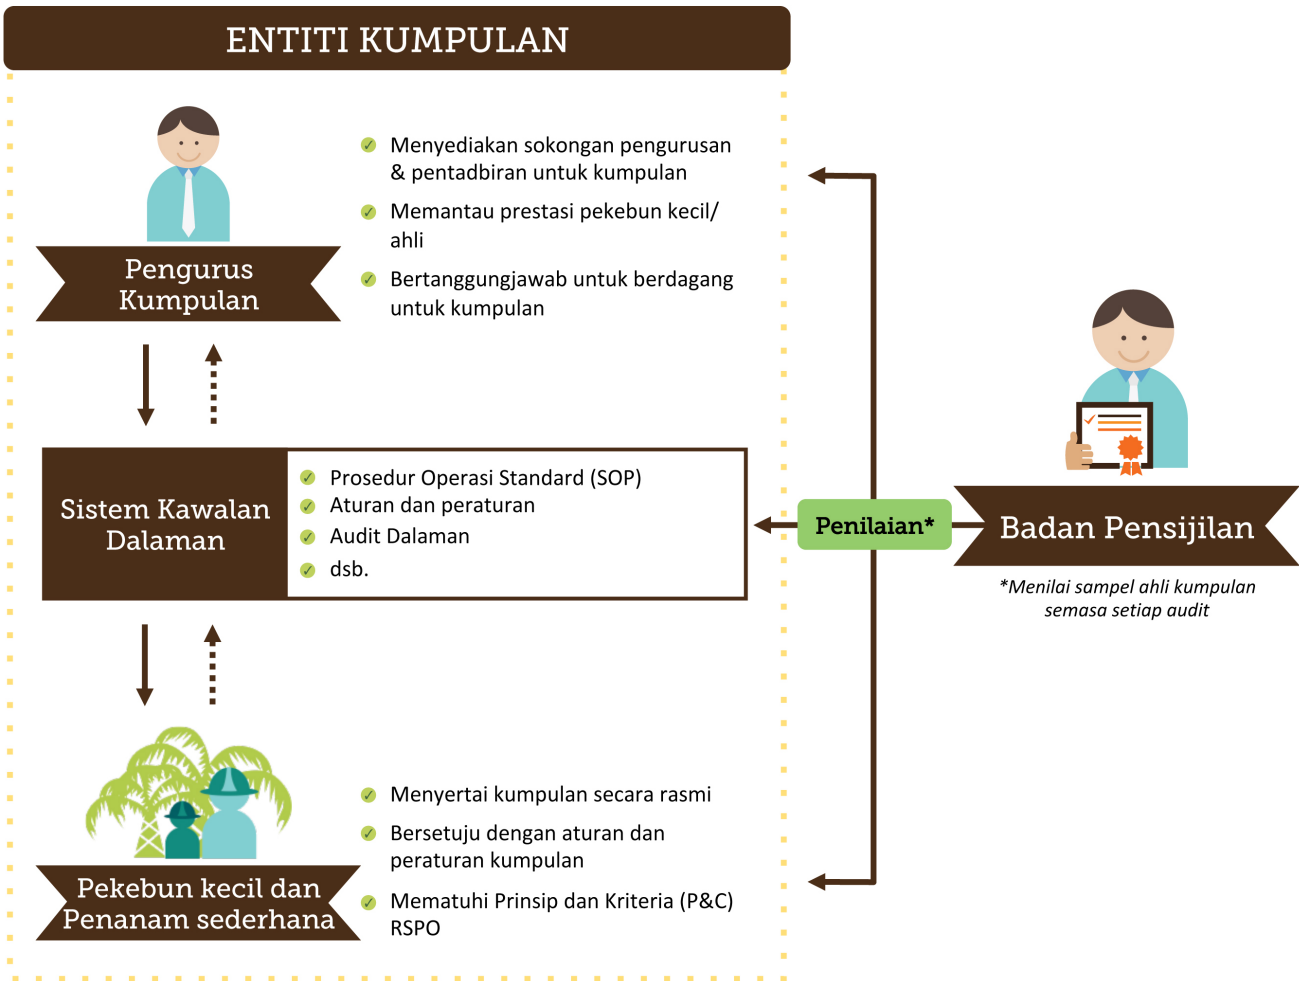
ENTITI KUMPULAN

Pengurus Kumpulan

Menyediakan sokongan pengurusan & pentadbiran untuk kumpulan

Memantau prestasi pekebun kecil/ ahli

Bertanggungjawab untuk berdagang untuk kumpulan

Sistem Kawalan Dalaman

Prosedur Operasi Standard (SOP)
Aturan dan peraturan
Audit Dalaman
dsb.

Penilaian*

Badan Pensijilan

*Menilai sampel ahli kumpulan semasa setiap audit

Pekebun kecil dan Penanam sederhana

Menyertai kumpulan secara rasmi

Bersetuju dengan aturan dan peraturan kumpulan

Mematuhi Prinsip dan Kriteria (P&C) RSPO